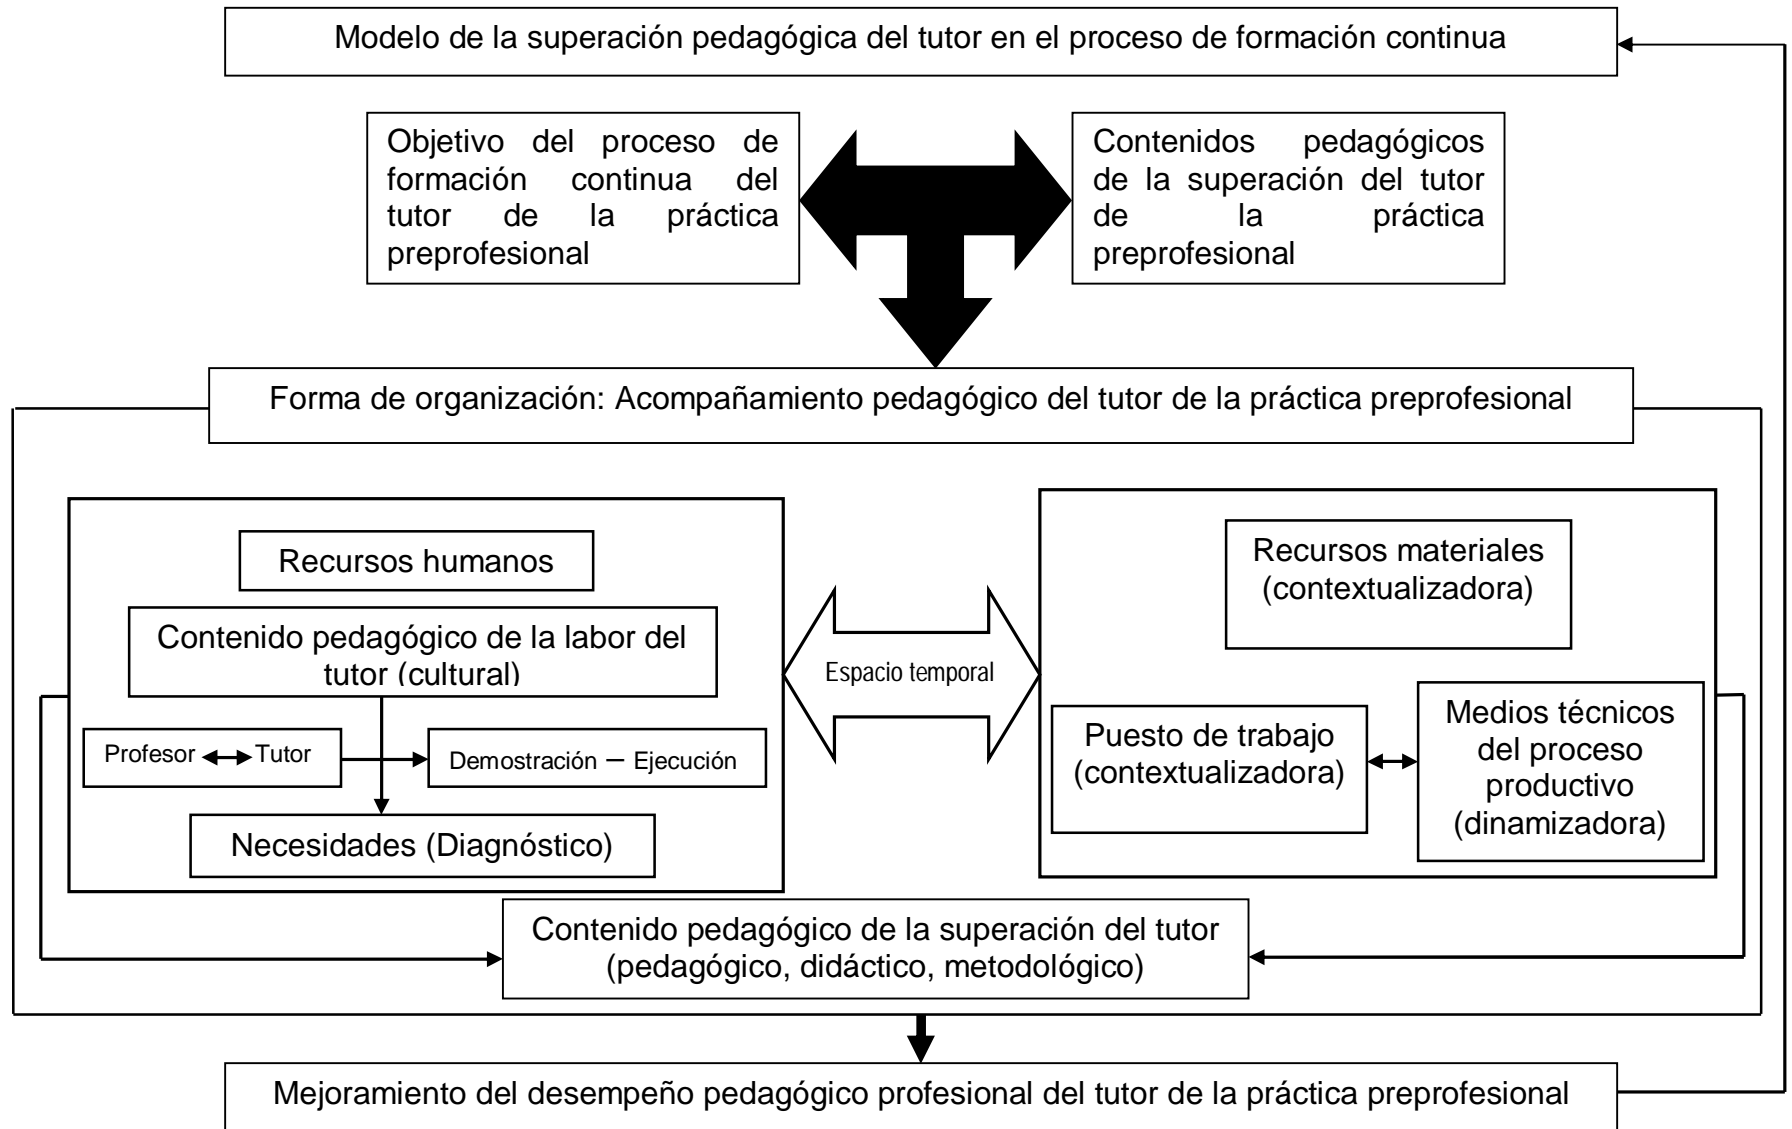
Modelo de la superación pedagógica del tutor en el proceso de formación continua

Objetivo del proceso de formación continua del tutor de la práctica preprofesional

Contenidos pedagógicos de la superación del tutor de la práctica preprofesional

Forma de organización: Acompañamiento pedagógico del tutor de la práctica preprofesional

Recursos humanos

Contenido pedagógico de la labor del tutor (cultural)

Profesor ↔ Tutor

Demostración – Ejecución

Necesidades (Diagnóstico)

Espacio temporal

Recursos materiales (contextualizadora)

Puesto de trabajo (contextualizadora)

Medios técnicos del proceso productivo (dinamizadora)

Contenido pedagógico de la superación del tutor (pedagógico, didáctico, metodológico)

Mejoramiento del desempeño pedagógico profesional del tutor de la práctica preprofesional